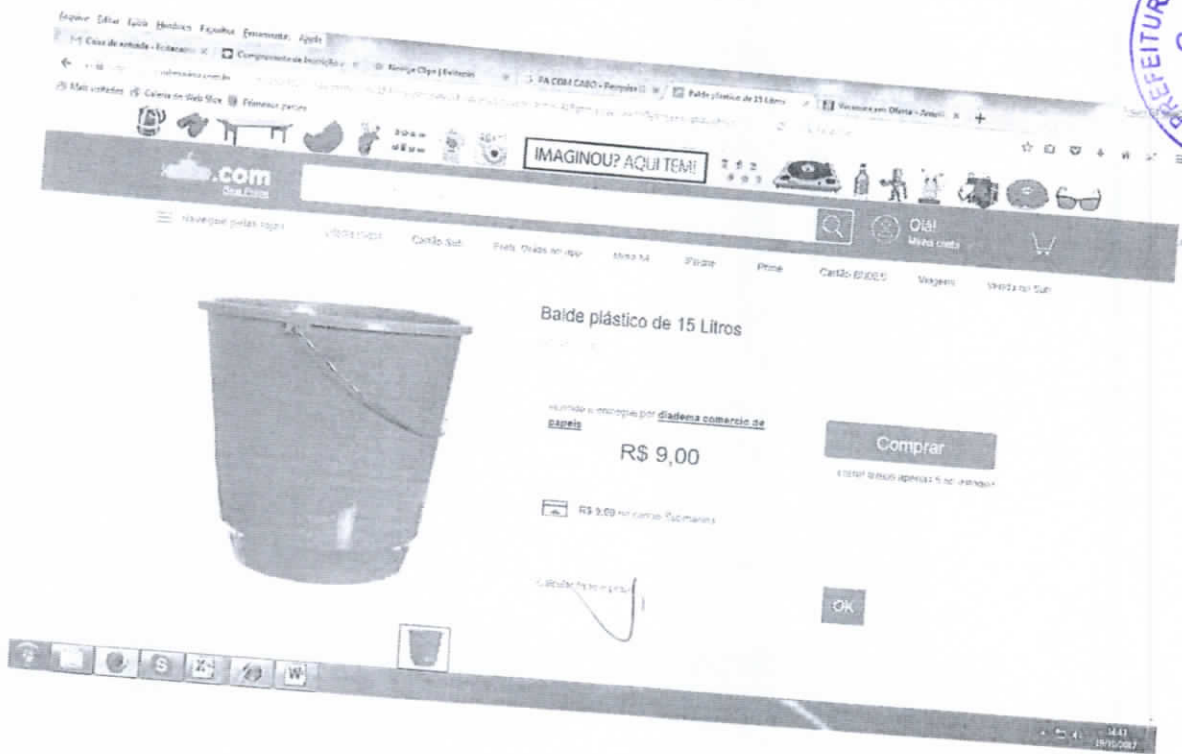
Arquivo Editar Exibir Histórico Favoritos Ferramentas Ajuda

Caixa de entrada - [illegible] Comprovante de Inscrição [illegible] Kit Clips | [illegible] PÁ COM CABO - Pesquisa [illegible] Balde plástico de 15 Litros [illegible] Ofertas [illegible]

Mais visitados Galeria do Web Slice Primeiros passos

IMAGINOU? AQUI TEM!

.com

Navegue pelas lojas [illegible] Cartão Sub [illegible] Pesos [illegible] Prime Cartão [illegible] Viagens Venda no Sub

Olá! Minha conta

Balde plástico de 15 Litros

Vendido e entregue por diadema comercio de papeis

R$ 9,00

Comprar

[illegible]

R$ 9,00 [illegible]

Calcular frete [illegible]

OK

PREFEITURA